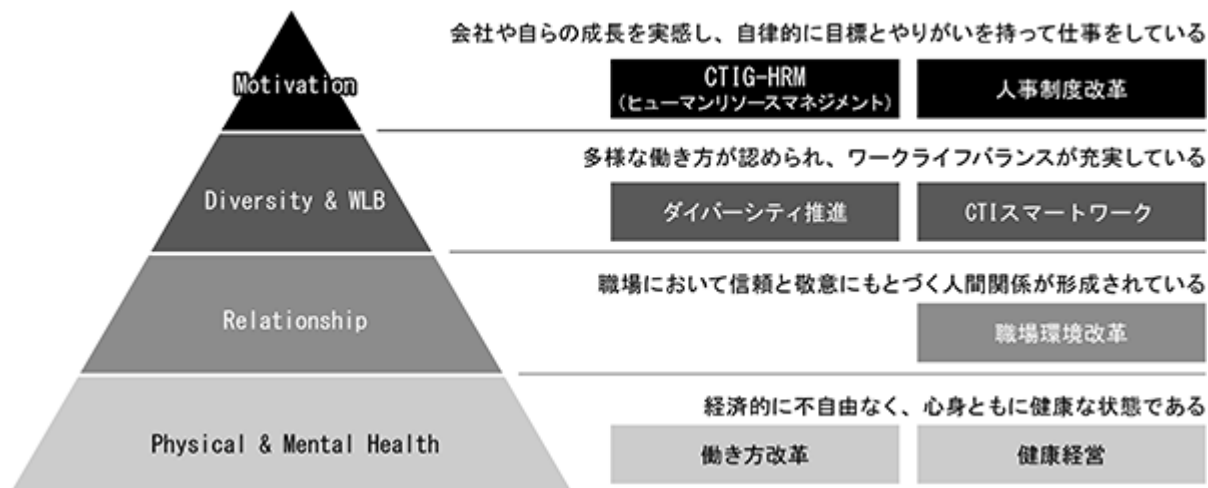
Motivation

会社や自らの成長を実感し、自律的に目標とやりがいを持って仕事をしている

CTIG-HRM
（ヒューマンリソースマネジメント）

人事制度改革

Diversity & WLB

多様な働き方が認められ、ワークライフバランスが充実している

ダイバーシティ推進

CTIスマートワーク

Relationship

職場において信頼と敬意にもとづく人間関係が形成されている

職場環境改革

Physical & Mental Health

経済的に不自由なく、心身ともに健康な状態である

働き方改革

健康経営